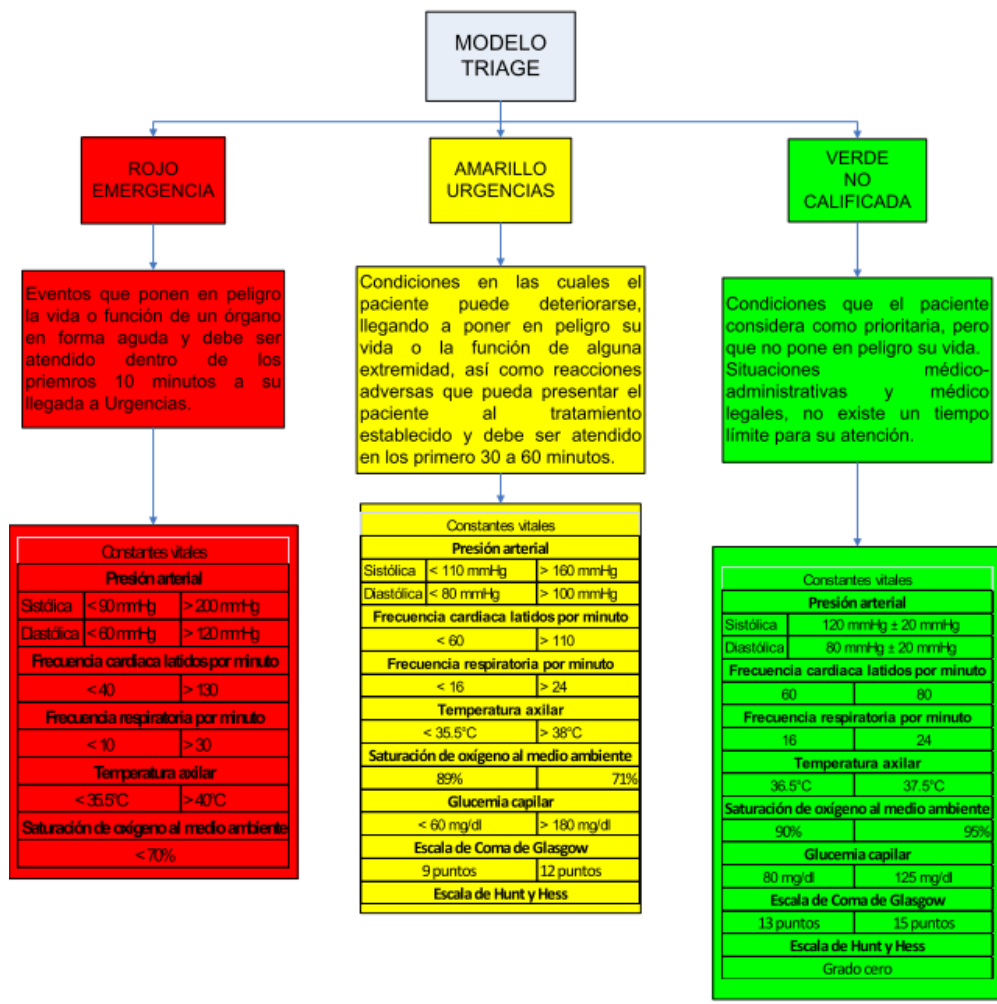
MODELO TRIAGE

ROJO EMERGENCIA

AMARILLO URGENCIAS

VERDE NO CALIFICADA

Eventos que ponen en peligro la vida o función de un órgano en forma aguda y debe ser atendido dentro de los priemros 10 minutos a su llegada a Urgencias.

Condiciones en las cuales el paciente puede deteriorarse, llegando a poner en peligro su vida o la función de alguna extremidad, así como reacciones adversas que pueda presentar el paciente al tratamiento establecido y debe ser atendido en los primero 30 a 60 minutos.

Condiciones que el paciente considera como prioritaria, pero que no pone en peligro su vida. Situaciones médico-administrativas y médico legales, no existe un tiempo límite para su atención.

| Constantes vitales | | |
|---|---|---|
| Presión arterial | | |
| Sistólica | < 90 mmHg | > 200 mmHg |
| Diastólica | < 60 mmHg | > 120 mmHg |
| Frecuencia cardiaca latidos por minuto | | |
| | < 40 | > 130 |
| Frecuencia respiratoria por minuto | | |
| | < 10 | > 30 |
| Temperatura axilar | | |
| | < 35.5°C | > 40°C |
| Saturación de oxígeno al medio ambiente | | |
| | < 70% | |

| Constantes vitales | | |
|---|---|---|
| Presión arterial | | |
| Sistólica | < 110 mmHg | > 160 mmHg |
| Diastólica | < 80 mmHg | > 100 mmHg |
| Frecuencia cardiaca latidos por minuto | | |
| | < 60 | > 110 |
| Frecuencia respiratoria por minuto | | |
| | < 16 | > 24 |
| Temperatura axilar | | |
| | < 35.5°C | > 38°C |
| Saturación de oxígeno al medio ambiente | | |
| | 89% | 71% |
| Glucemia capilar | | |
| | < 60 mg/dl | > 180 mg/dl |
| Escala de Coma de Glasgow | | |
| | 9 puntos | 12 puntos |
| Escala de Hunt y Hess | | |

| Constantes vitales | | |
|---|---|---|
| Presión arterial | | |
| Sistólica | 120 mmHg ± 20 mmHg | |
| Diastólica | 80 mmHg ± 20 mmHg | |
| Frecuencia cardiaca latidos por minuto | | |
| | 60 | 80 |
| Frecuencia respiratoria por minuto | | |
| | 16 | 24 |
| Temperatura axilar | | |
| | 36.5°C | 37.5°C |
| Saturación de oxígeno al medio ambiente | | |
| | 90% | 95% |
| Glucemia capilar | | |
| | 80 mg/dl | 125 mg/dl |
| Escala de Coma de Glasgow | | |
| | 13 puntos | 15 puntos |
| Escala de Hunt y Hess | | |
| | Grado cero | |